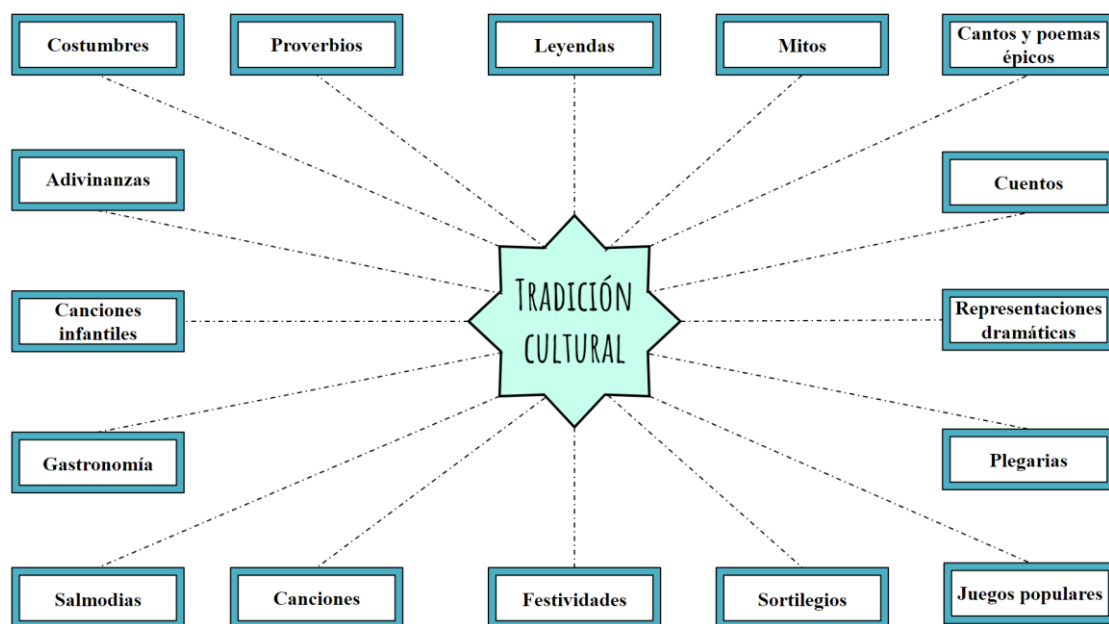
Costumbres

Proverbios

Leyendas

Mitos

Cantos y poemas épicos

Adivinanzas

Cuentos

TRADICIÓN CULTURAL

Canciones infantiles

Representaciones dramáticas

Gastronomía

Plegarias

Salmodias

Canciones

Festividades

Sortilegios

Juegos populares